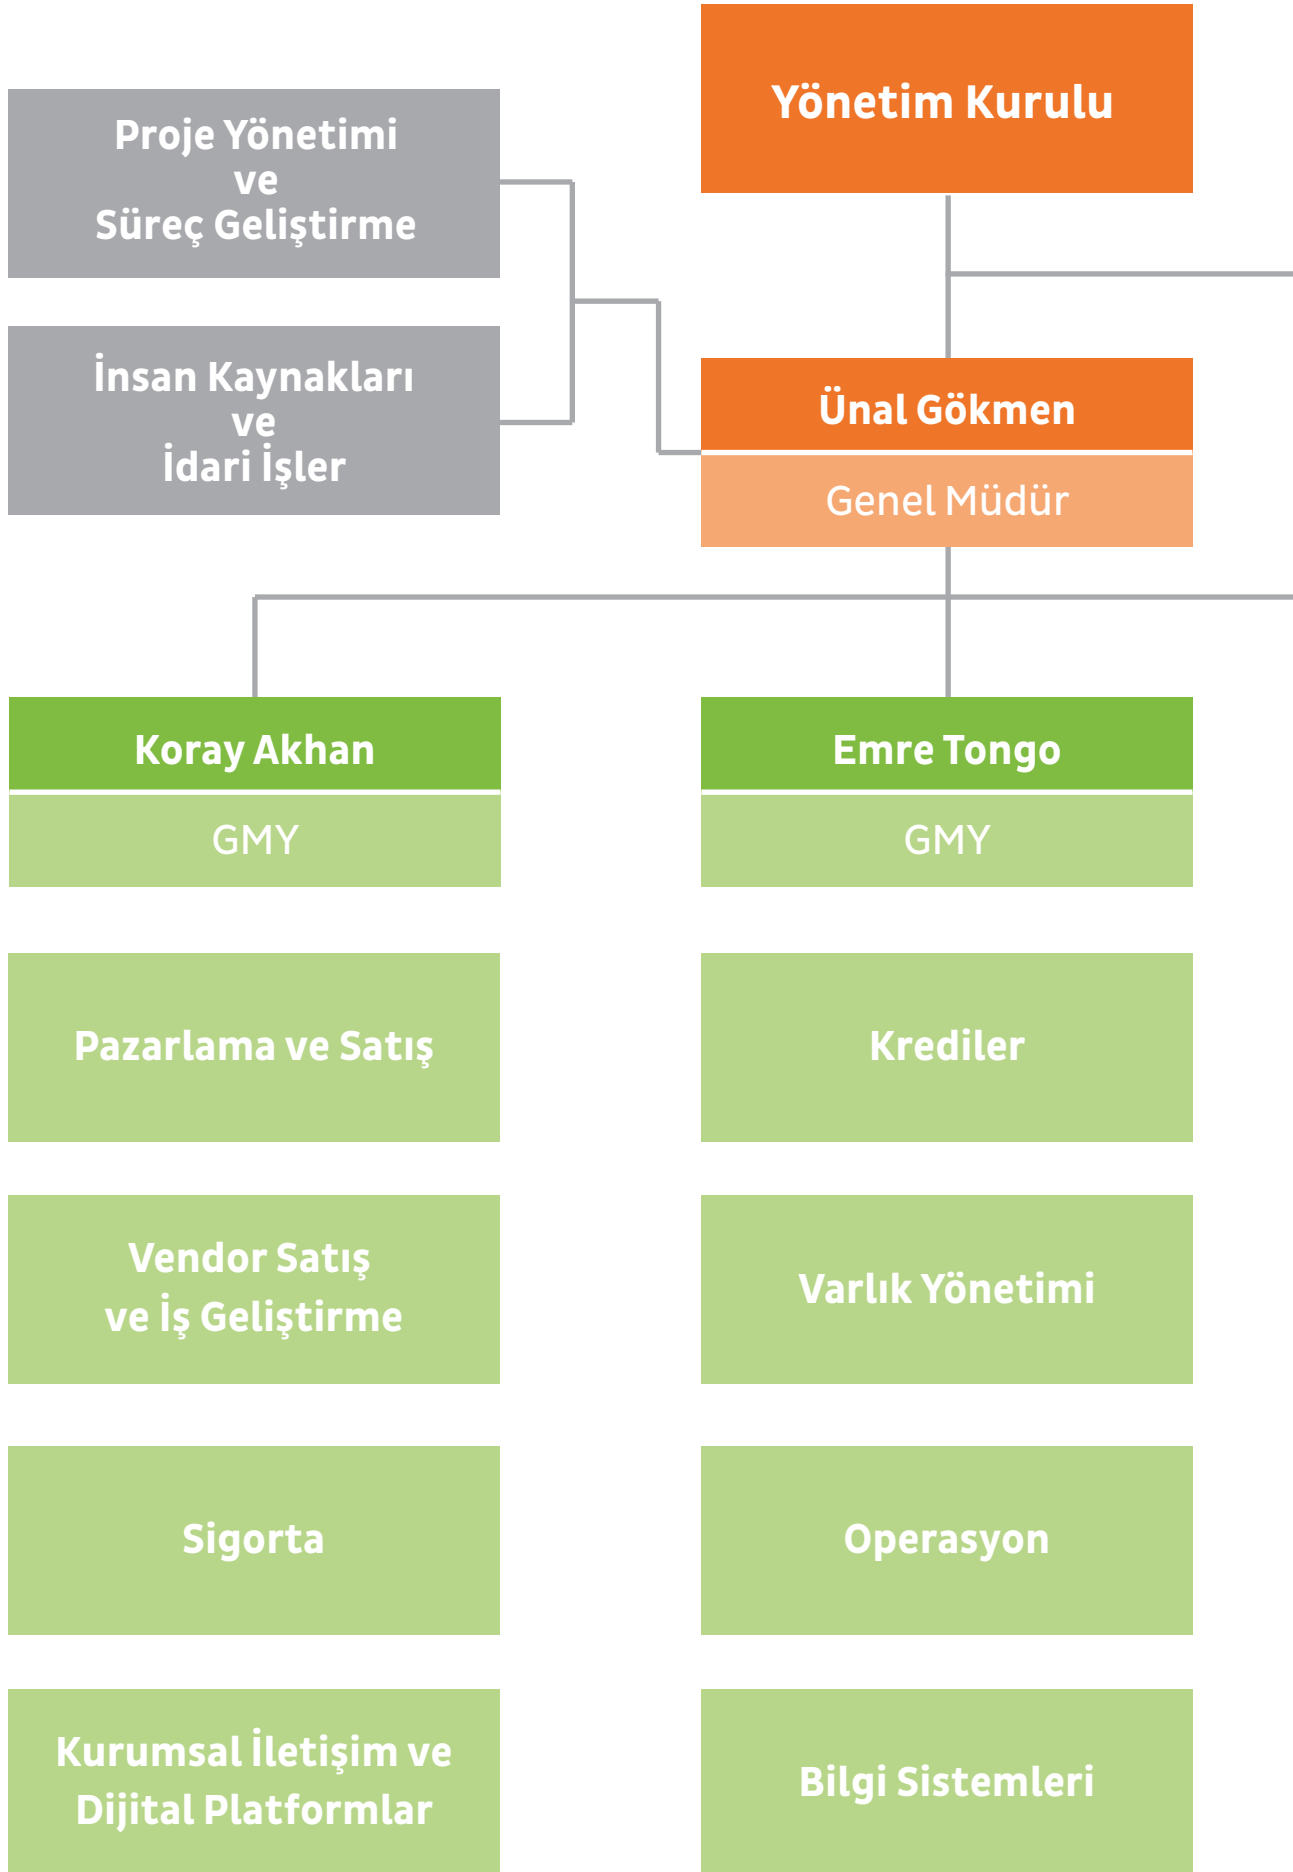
Yönetim Kurulu

Proje Yönetimi ve Süreç Geliştirme

İnsan Kaynakları ve İdari İşler

Ünal Gökmen
Genel Müdür

Koray Akhan
GMY

Emre Tongo
GMY

Pazarlama ve Satış

Krediler

Vendor Satış ve İş Geliştirme

Varlık Yönetimi

Sigorta

Operasyon

Kurumsal İletişim ve Dijital Platformlar

Bilgi Sistemleri